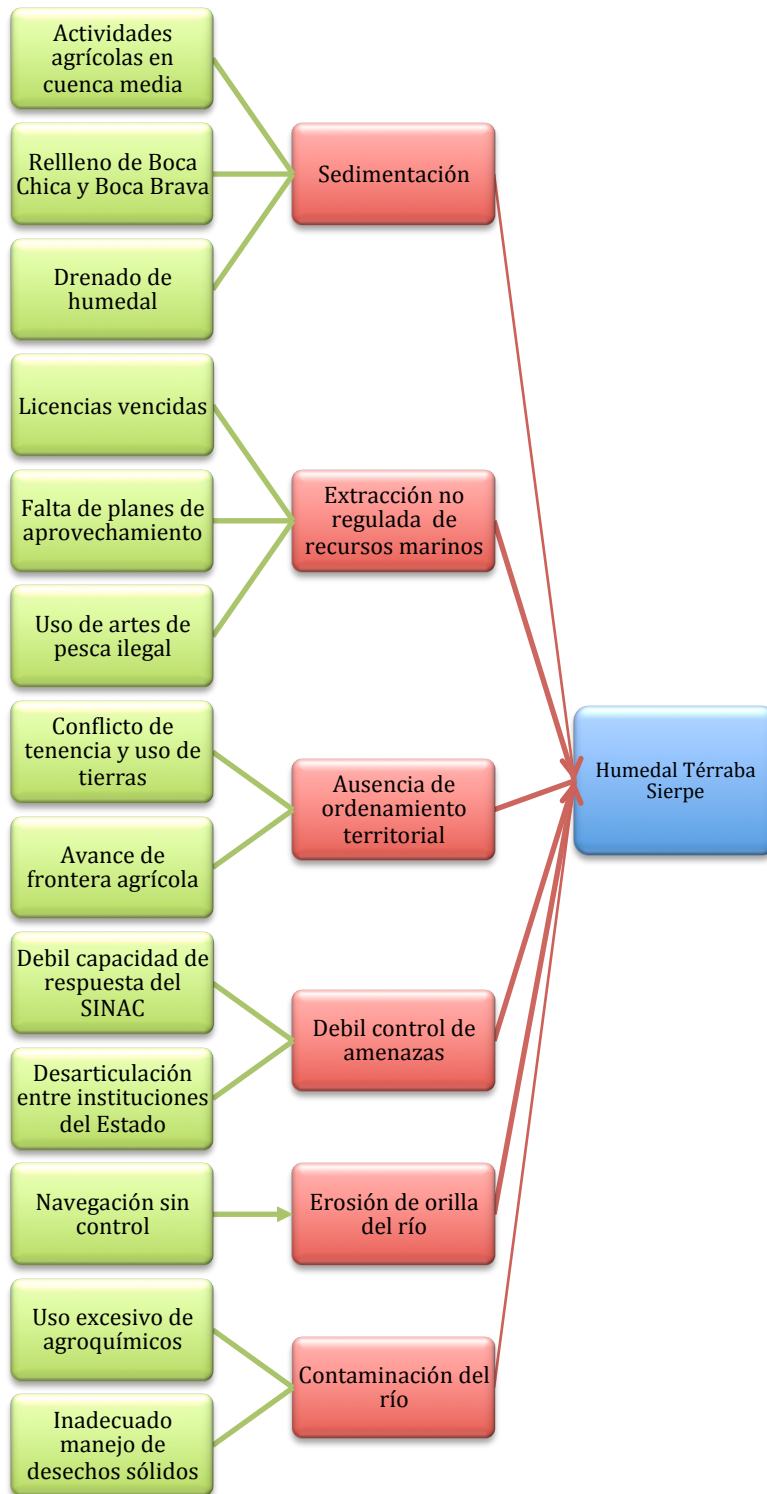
Actividades agrícolas en cuenca media

Rellleno de Boca Chica y Boca Brava

Drenado de humedal

Sedimentación

Licencias vencidas

Falta de planes de aprovechamiento

Uso de artes de pesca ilegal

Extracción no regulada de recursos marinos

Conflicto de tenencia y uso de tierras

Avance de frontera agrícola

Ausencia de ordenamiento territorial

Humedal Térraba Sierpe

Debil capacidad de respuesta del SINAC

Desarticulación entre instituciones del Estado

Debil control de amenazas

Navegación sin control

Erosión de orilla del río

Uso excesivo de agroquímicos

Inadecuado manejo de desechos sólidos

Contaminación del río